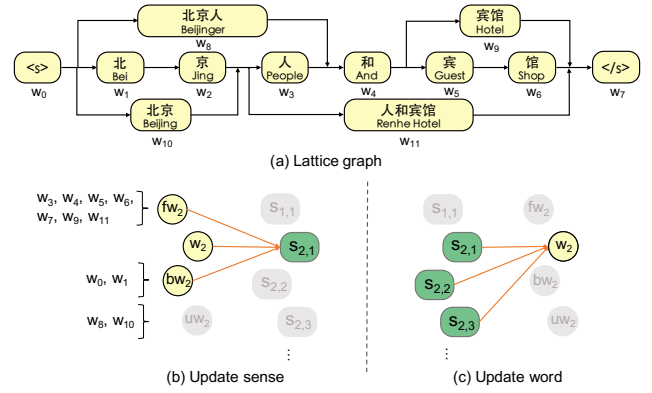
北京人
Beijinger
$w_8$

宾馆
Hotel
$w_9$

<s>
$w_0$

北
Bei
$w_1$

京
Jing
$w_2$

人
People
$w_3$

和
And
$w_4$

宾
Guest
$w_5$

馆
Shop
$w_6$

</s>
$w_7$

北京
Beijing
$w_{10}$

人和宾馆
Renhe Hotel
$w_{11}$

(a) Lattice graph

$w_3$, $w_4$, $w_5$, $w_6$, $w_7$, $w_9$, $w_{11}$

$fw_2$

$w_2$

$s_{2,1}$

$s_{1,1}$

$w_0$, $w_1$

$bw_2$

$s_{2,2}$

$w_8$, $w_{10}$

$uw_2$

$s_{2,3}$

⋮

(b) Update sense

$s_{1,1}$

$fw_2$

$s_{2,1}$

$w_2$

$s_{2,2}$

$bw_2$

$s_{2,3}$

$uw_2$

⋮

(c) Update word